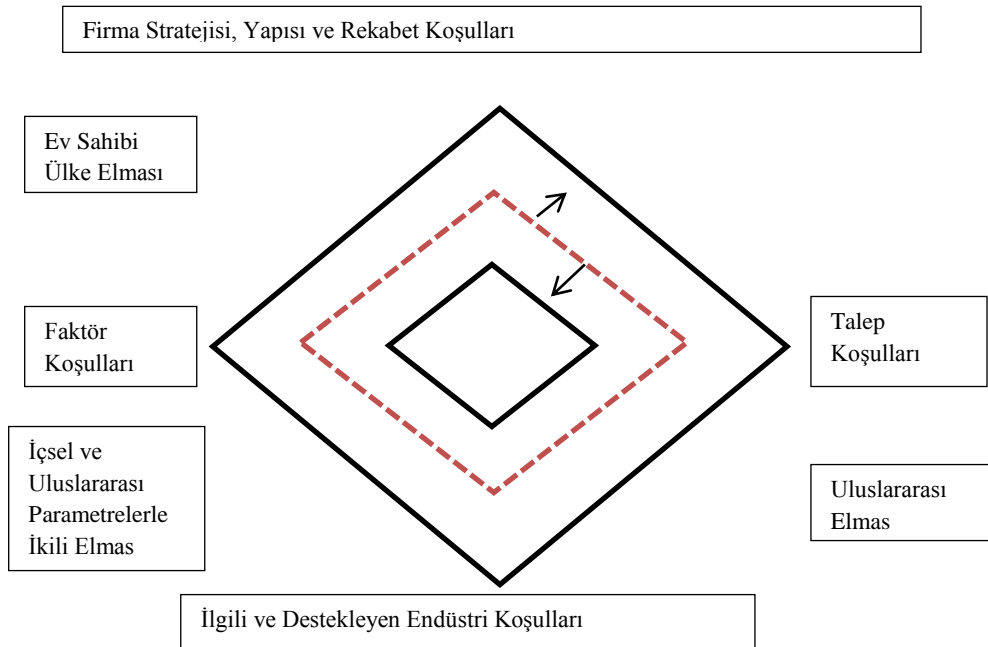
Firma Stratejisi, Yapısı ve Rekabet Koşulları

Ev Sahibi Ülke Elması

Faktör Koşulları

Talep Koşulları

İçsel ve Uluslararası Parametrelerle İkili Elmas

Uluslararası Elmas

İlgili ve Destekleyen Endüstri Koşulları